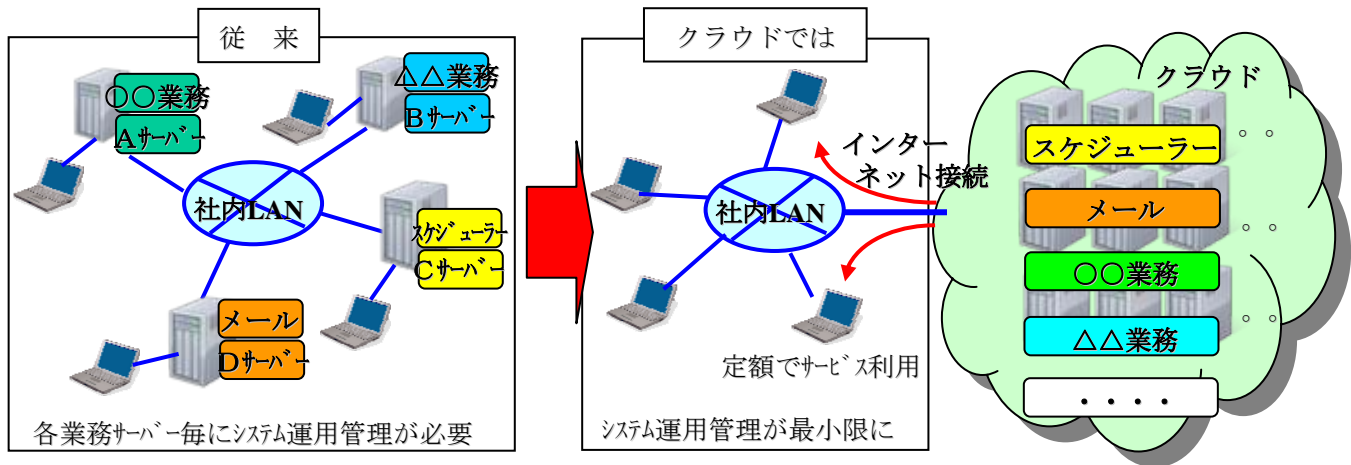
従　来

○○業務
Aサーバー

△△業務
Bサーバー

社内LAN

スケジューラー
Cサーバー

メール
Dサーバー

各業務サーバー毎にシステム運用管理が必要

クラウドでは

インターネット接続

社内LAN

定額でサービス利用

システム運用管理が最小限に

クラウド

スケジューラー
。。

メール
。。

○○業務

△△業務
。。

・・・・